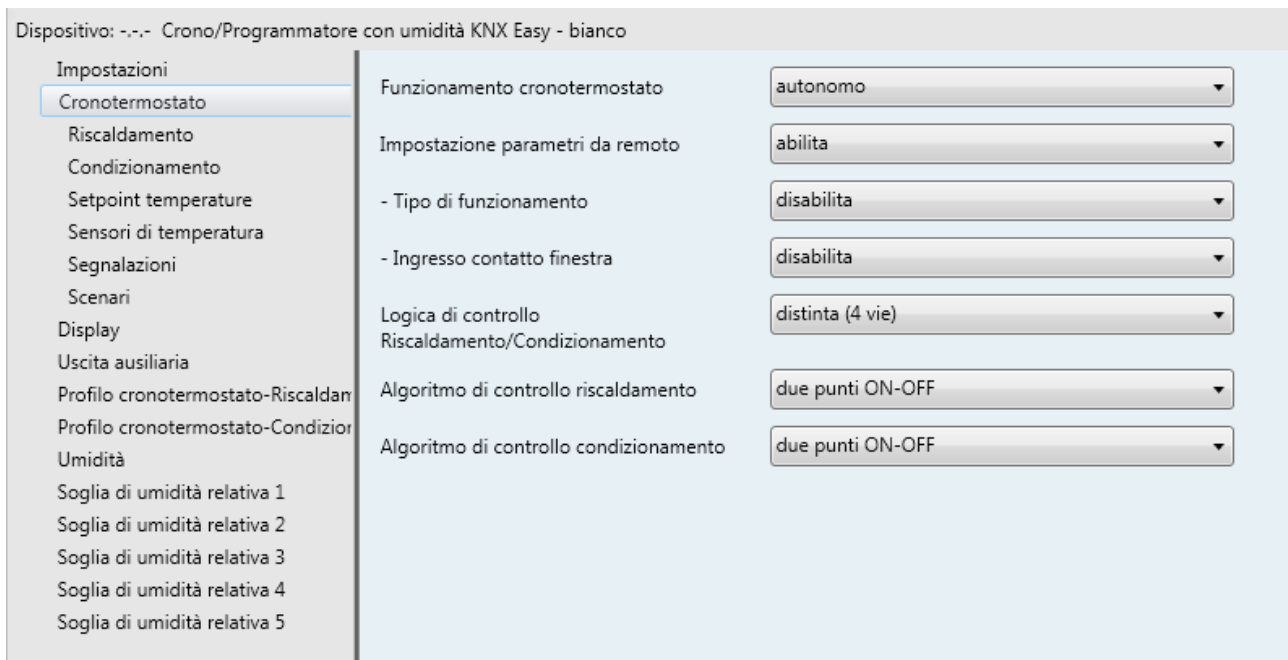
Dispositivo: -.-.- Crono/Programmatore con umidità KNX Easy - bianco

Impostazioni
Cronotermostato
Riscaldamento
Condizionamento
Setpoint temperature
Sensori di temperatura
Segnalazioni
Scenari
Display
Uscita ausiliaria
Profilo cronotermostato-Riscaldam
Profilo cronotermostato-Condizior
Umidità
Soglia di umidità relativa 1
Soglia di umidità relativa 2
Soglia di umidità relativa 3
Soglia di umidità relativa 4
Soglia di umidità relativa 5

Funzionamento cronotermostato | autonomo
Impostazione parametri da remoto | abilita
- Tipo di funzionamento | disabilita
- Ingresso contatto finestra | disabilita
Logica di controllo Riscaldamento/Condizionamento | distinta (4 vie)
Algoritmo di controllo riscaldamento | due punti ON-OFF
Algoritmo di controllo condizionamento | due punti ON-OFF